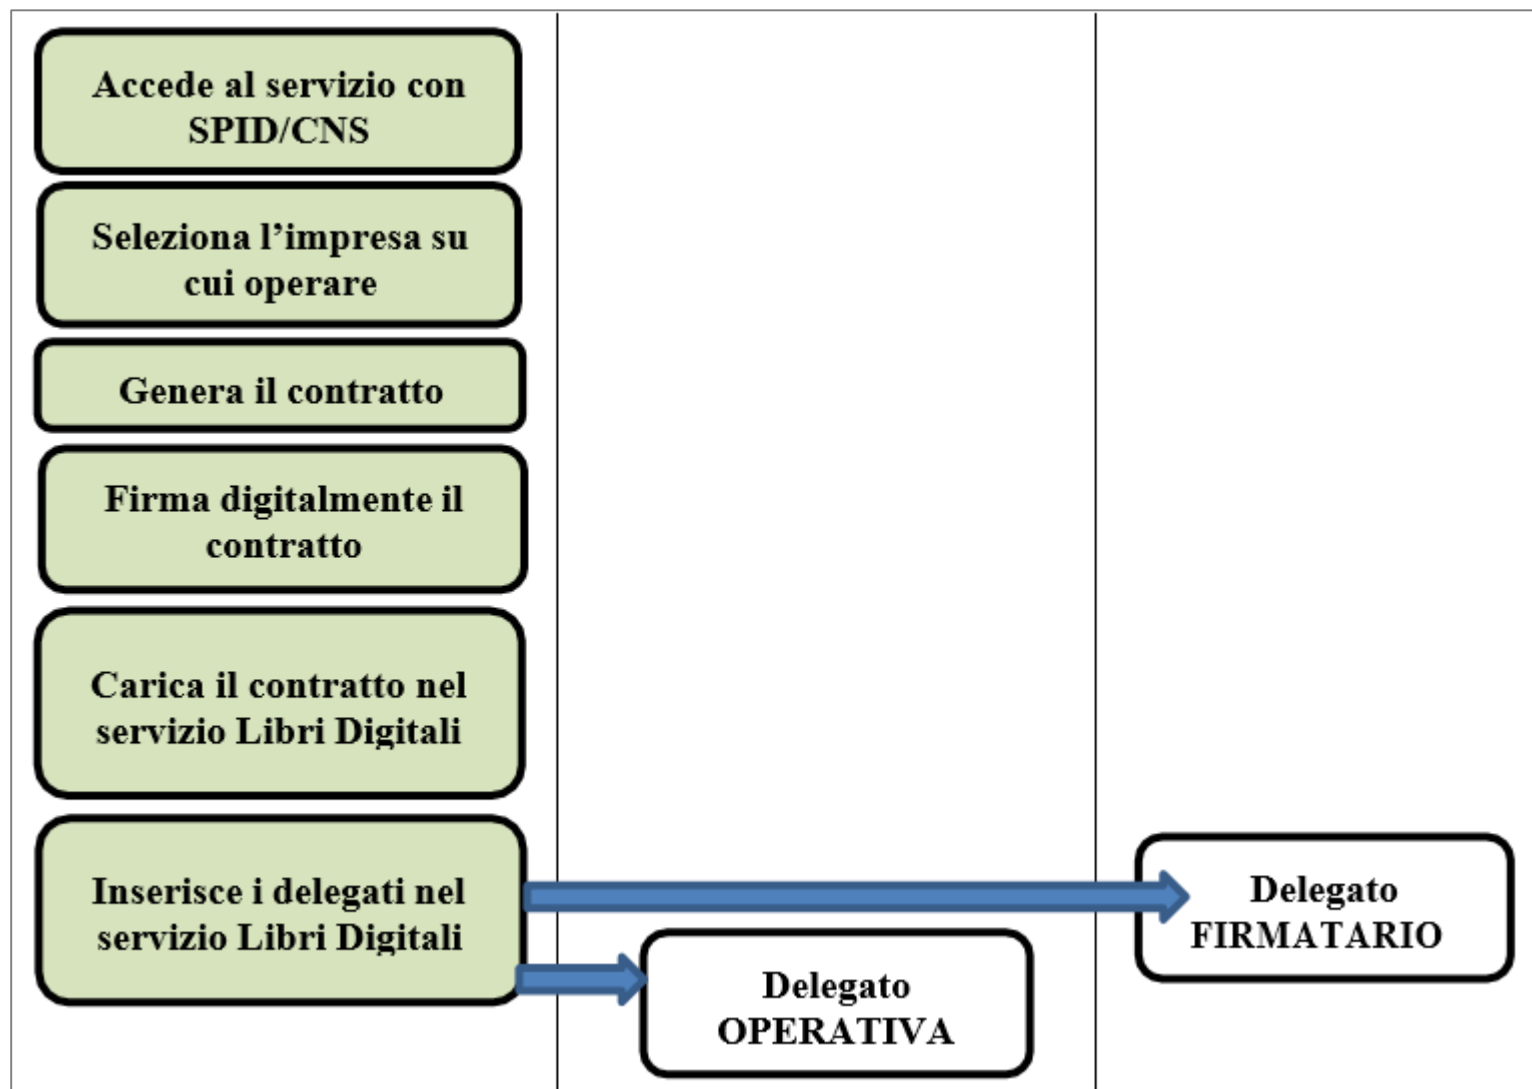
Accede al servizio con SPID/CNS

Seleziona l’impresa su cui operare

Genera il contratto

Firma digitalmente il contratto

Carica il contratto nel servizio Libri Digitali

Inserisce i delegati nel servizio Libri Digitali

Delegato FIRMATARIO

Delegato OPERATIVA